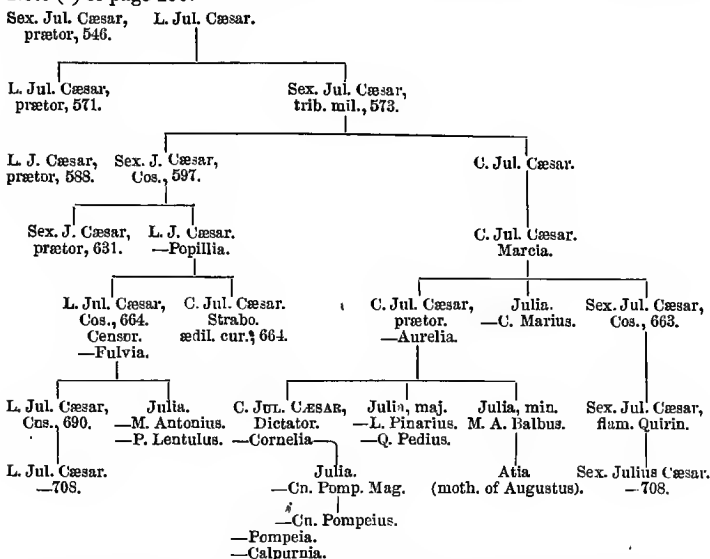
Sex. Jul. Cæsar, prætor, 546.

L. Jul. Cæsar.

L. Jul. Cæsar, prætor, 571.

Sex. Jul. Cæsar, trib. mil., 573.

L. J. Cæsar, prætor, 588.

Sex. J. Cæsar, Cos., 597.

C. Jul. Cæsar.

Sex. J. Cæsar, prætor, 631.

L. J. Cæsar. —Popillia.

C. Jul. Cæsar. Marcia.

L. Jul. Cæsar, Cos., 664. Censor. —Fulvia.

C. Jul. Cæsar. Strabo. ædil. cur., 664.

C. Jul. Cæsar, prætor. —Aurelia.

Julia. —C. Marius.

Sex. Jul. Cæsar, Cos., 663.

L. Jul. Cæsar, Cos., 690.

Julia. —M. Antonius. —P. Lentulus.

C. Jul. Cæsar, Dictator. —Cornelia—

Julia, maj. —L. Pinarius. —Q. Pedius.

Julia, min. M. A. Balbus.

Sex. Jul. Cæsar, flam. Quirin.

L. Jul. Cæsar. —708.

Julia. —Cn. Pomp. Mag.

Atia (moth. of Augustus).

Sex. Julius Cæsar. —708.

—Cn. Pompeius.

—Pompeia.
—Calpurnia.